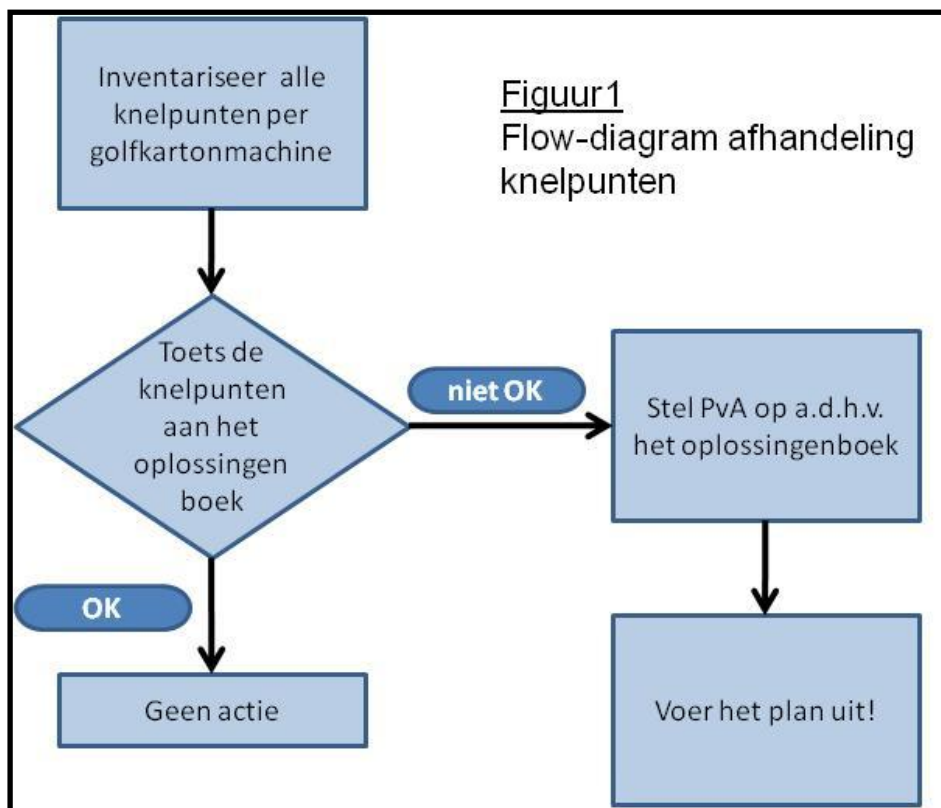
Figuur1
Flow-diagram afhandeling knelpunten

Inventariseer alle knelpunten per golfkartonmachine

Toets de knelpunten aan het oplossingen boek

niet OK

Stel PvA op a.d.h.v. het oplossingenboek

OK

Geen actie

Voer het plan uit!